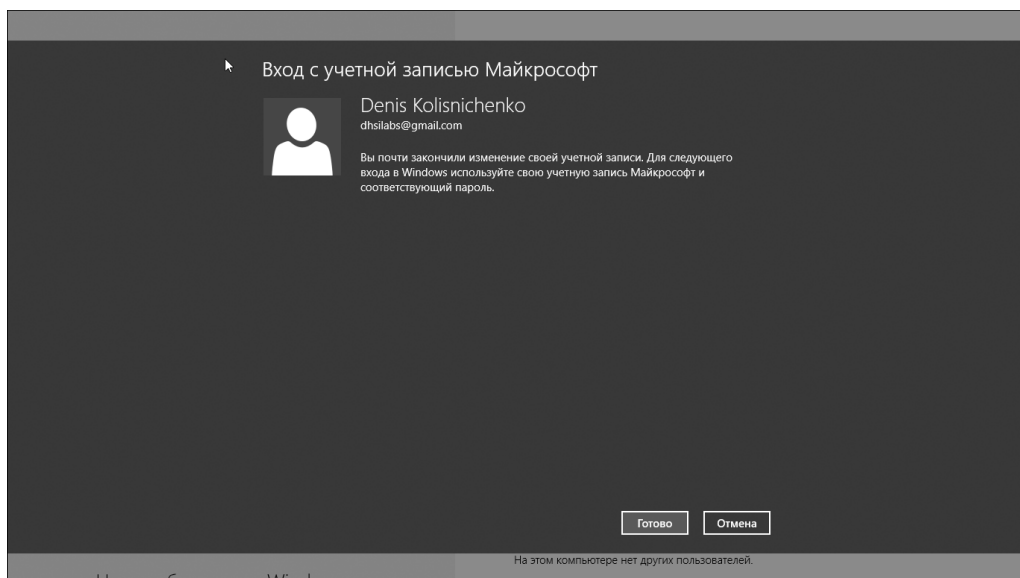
Вход с учетной записью Майкрософт

Denis Kolisnichenko
dhsilabs@gmail.com

Вы почти закончили изменение своей учетной записи. Для следующего входа в Windows используйте свою учетную запись Майкрософт и соответствующий пароль.

Готово

Отмена

На этом компьютере нет других пользователей.

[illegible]